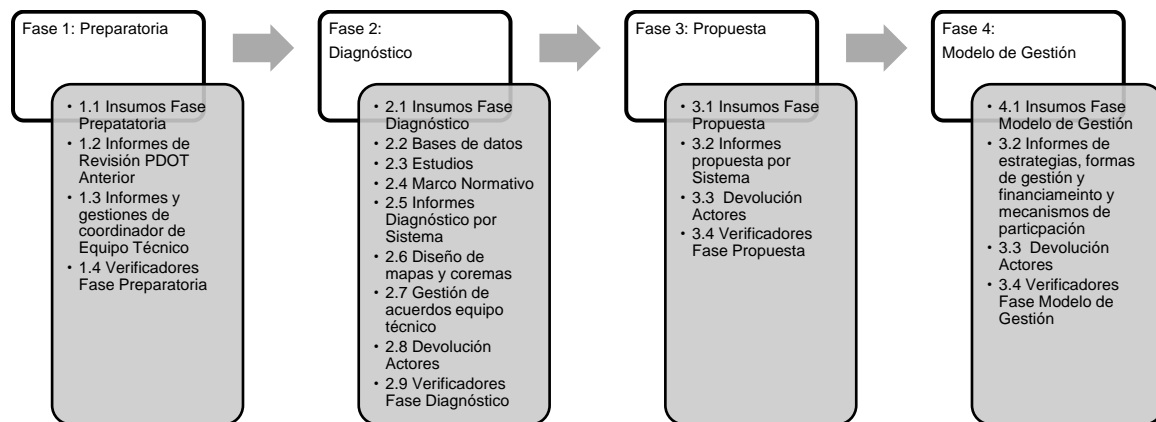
Fase 1: Preparatoria

- 1.1 Insumos Fase Preparatoria
- 1.2 Informes de Revisión PDOT Anterior
- 1.3 Informes y gestiones de coordinador de Equipo Técnico
- 1.4 Verificadores Fase Preparatoria

Fase 2: Diagnóstico

- 2.1 Insumos Fase Diagnóstico
- 2.2 Bases de datos
- 2.3 Estudios
- 2.4 Marco Normativo
- 2.5 Informes Diagnóstico por Sistema
- 2.6 Diseño de mapas y coremas
- 2.7 Gestión de acuerdos equipo técnico
- 2.8 Devolución Actores
- 2.9 Verificadores Fase Diagnóstico

Fase 3: Propuesta

- 3.1 Insumos Fase Propuesta
- 3.2 Informes propuesta por Sistema
- 3.3 Devolución Actores
- 3.4 Verificadores Fase Propuesta

Fase 4: Modelo de Gestión

- 4.1 Insumos Fase Modelo de Gestión
- 3.2 Informes de estrategias, formas de gestión y financiameinto y mecanismos de particpación
- 3.3 Devolución Actores
- 3.4 Verificadores Fase Modelo de Gestión